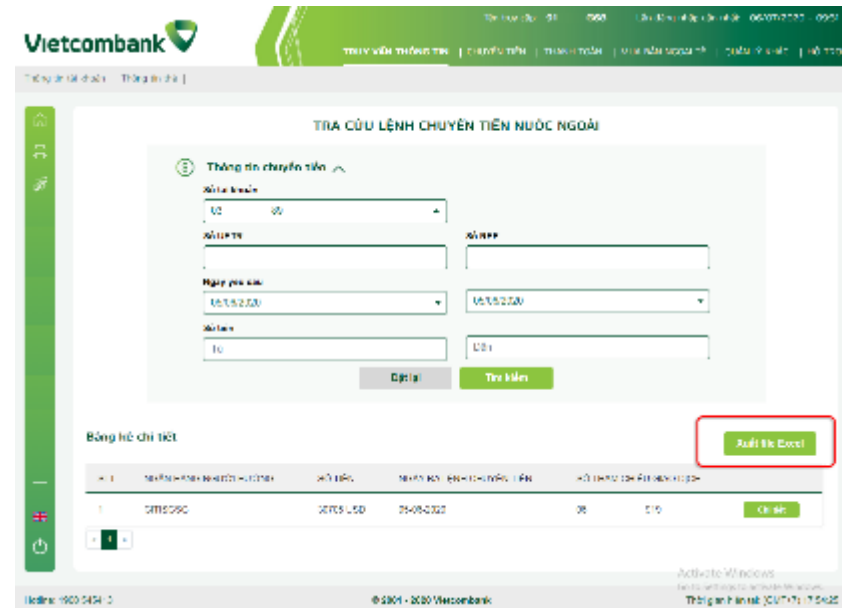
Vietcombank

Tên truy cập: 01 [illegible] 068 Lần đăng nhập gần nhất: 06/07/2020 - 09:5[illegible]

TRUY VẤN THÔNG TIN | CHUYỂN TIỀN | THANH TOÁN | MUA BÁN NGOẠI TỆ | QUẢN LÝ KHIẾU | HỖ TRỢ

Thông tin tài khoản | Thông tin chi |

TRA CỨU LỆNH CHUYỂN TIỀN NƯỚC NGOÀI

Thông tin chuyển tiền

Số tài khoản

0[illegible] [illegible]

Số UETR

Số REF

Ngày yêu cầu

06/05/2020

06/05/2020

Số tiền

Từ

Đến

Đặt lại

Tìm kiếm

Bảng kê chi tiết

Xuất file Excel

| STT | Ngân hàng người hưởng | Số tiền | Ngày ra lệnh chuyển tiền | Số tham chiếu giao dịch | |
|---|---|---|---|---|---|
| 1 | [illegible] | 50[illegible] USD | 06-05-2020 | 06 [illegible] 010 | Chi tiết |

1

Hotline: 1900 545413

© 2001 - 2020 Vietcombank

Activate Windows

Thời gian hệ thống: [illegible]